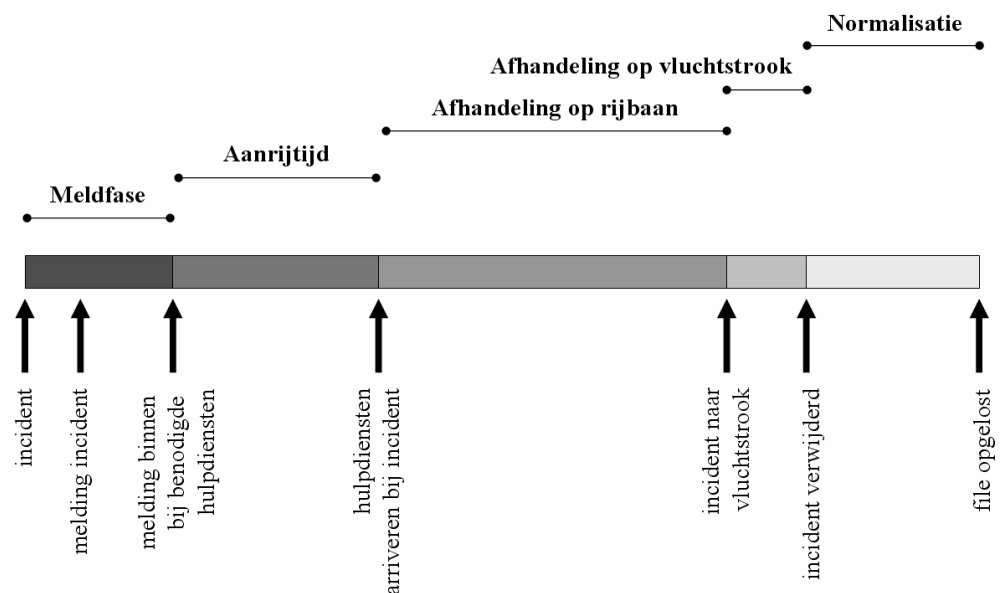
Normalisatie

Afhandeling op vluchtstrook

Afhandeling op rijbaan

Aanrijtijd

Meldfase

incident

melding incident

melding binnen bij benodigde hulpdiensten

hulpdiensten arriveren bij incident

incident naar vluchtstrook

incident verwijderd

file opgelost